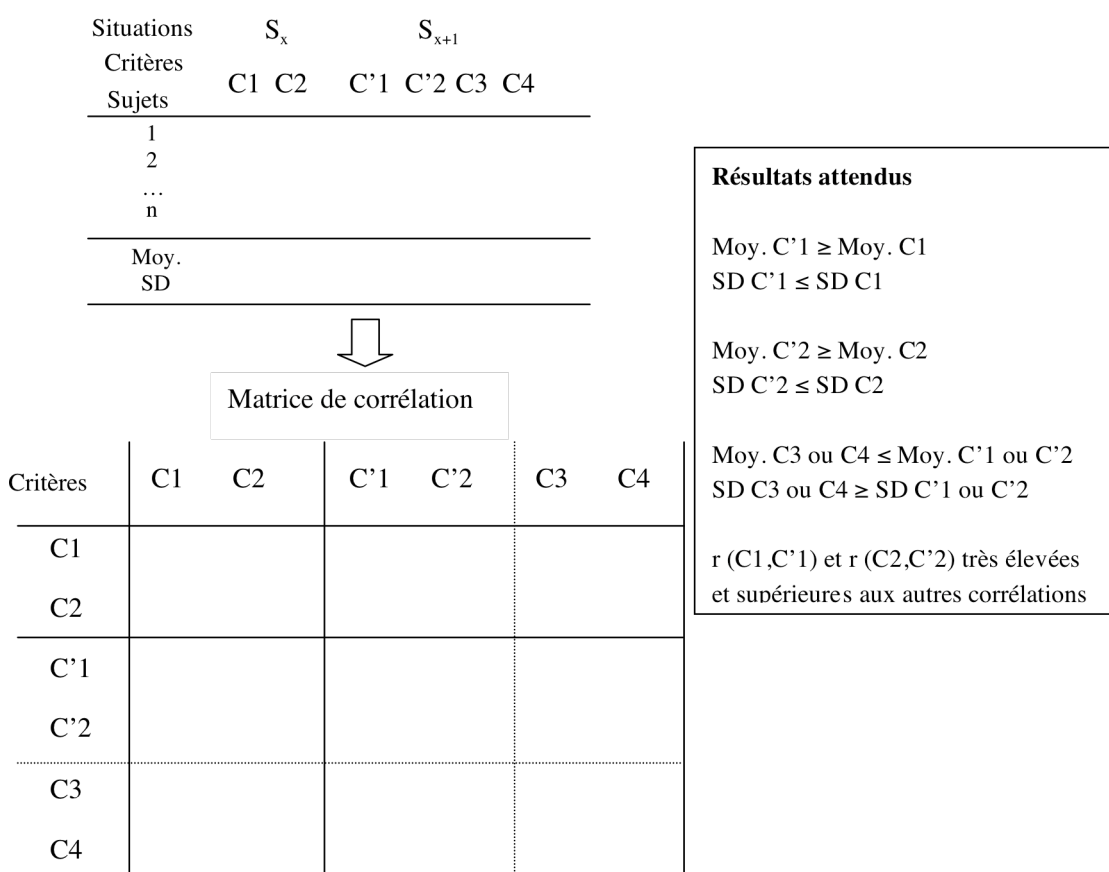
| Situations / Critères / Sujets | $S_x$ C1 | $S_x$ C2 | $S_{x+1}$ C'1 | $S_{x+1}$ C'2 | $S_{x+1}$ C3 | $S_{x+1}$ C4 |
|---|---|---|---|---|---|---|
| 1 | | | | | | |
| 2 | | | | | | |
| … | | | | | | |
| n | | | | | | |
| Moy. | | | | | | |
| SD | | | | | | |

Matrice de corrélation

| Critères | C1 | C2 | C'1 | C'2 | C3 | C4 |
|---|---|---|---|---|---|---|
| C1 | | | | | | |
| C2 | | | | | | |
| C'1 | | | | | | |
| C'2 | | | | | | |
| C3 | | | | | | |
| C4 | | | | | | |

**Résultats attendus**

Moy. C'1 $\geq$ Moy. C1
SD C'1 $\leq$ SD C1

Moy. C'2 $\geq$ Moy. C2
SD C'2 $\leq$ SD C2

Moy. C3 ou C4 $\leq$ Moy. C'1 ou C'2
SD C3 ou C4 $\geq$ SD C'1 ou C'2

r (C1,C'1) et r (C2,C'2) très élevées et supérieures aux autres corrélations